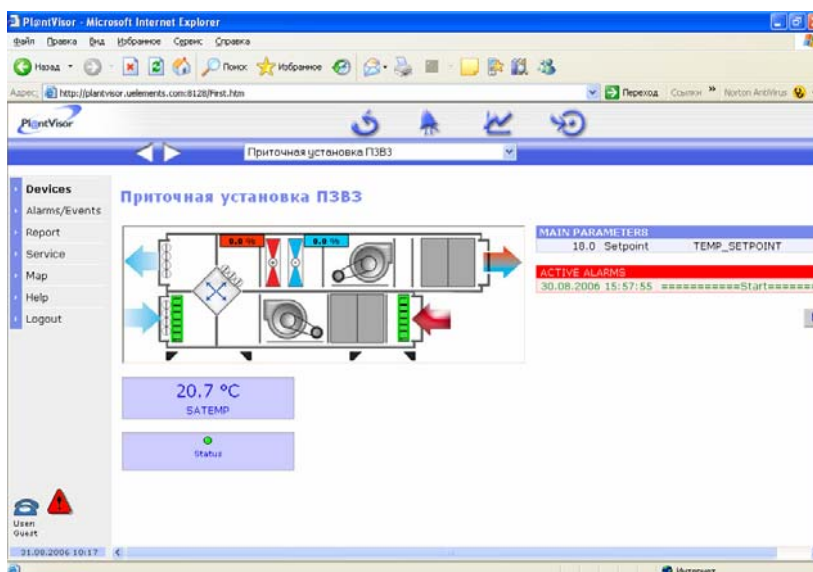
PlantVisor - Microsoft Internet Explorer

Файл Правка Вид Избранное Сервис Справка

Назад Поиск Избранное

Адрес http://plantvisor.uelements.com:8128/first.htm

Переход Ссылки » Norton AntiVirus

PlantVisor

Приточная установка П3В3

Devices
Alarms/Events
Report
Service
Map
Help
Logout

Приточная установка П3В3

0.0 %

0.0 %

MAIN PARAMETERS

| 18.0 | Setpoint | TEMP_SETPOINT |
|---|---|---|

ACTIVE ALARMS

30.08.2006 15:57:55 ==========Start======

20,7 °C
SATEMP

Status

User
Guest

31.08.2006 10:17

Интернет